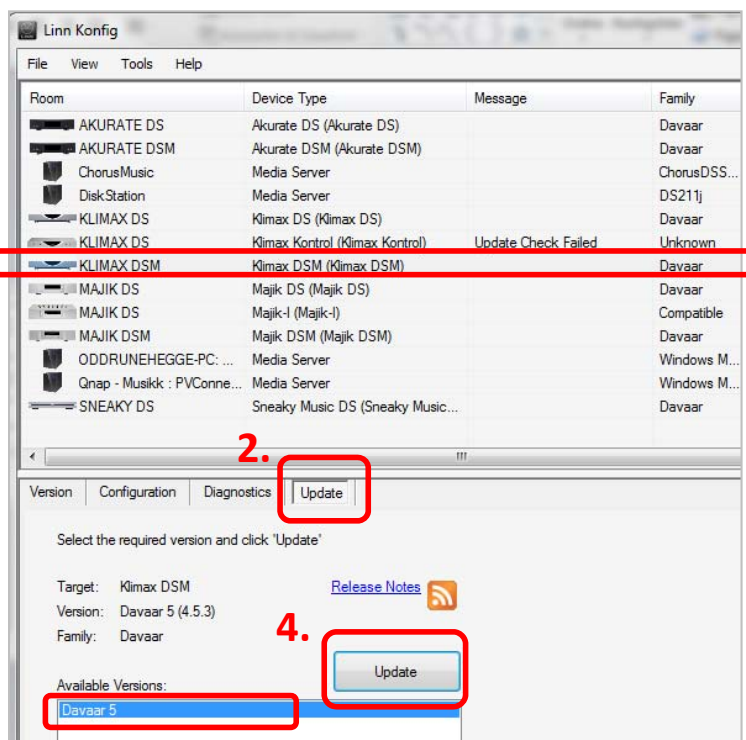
Linn Konfig

File View Tools Help

| Room | Device Type | Message | Family |
|---|---|---|---|
| AKURATE DS | Akurate DS (Akurate DS) | | Davaar |
| AKURATE DSM | Akurate DSM (Akurate DSM) | | Davaar |
| ChorusMusic | Media Server | | ChorusDSS... |
| DiskStation | Media Server | | DS211j |
| KLIMAX DS | Klimax DS (Klimax DS) | | Davaar |
| KLIMAX DS | Klimax Kontrol (Klimax Kontrol) | Update Check Failed | Unknown |
| KLIMAX DSM | Klimax DSM (Klimax DSM) | | Davaar |
| MAJIK DS | Majik DS (Majik DS) | | Davaar |
| MAJIK DS | Majik-I (Majik-I) | | Compatible |
| MAJIK DSM | Majik DSM (Majik DSM) | | Davaar |
| ODDRUNEHEGGE-PC: ... | Media Server | | Windows M... |
| Qnap - Musikk : PVConne... | Media Server | | Windows M... |
| SNEAKY DS | Sneaky Music DS (Sneaky Music... | | Davaar |

2.

Version Configuration Diagnostics Update

Select the required version and click 'Update'

Target: Klimax DSM
Version: Davaar 5 (4.5.3)
Family: Davaar

Release Notes

4.

Update

Available Versions:
Davaar 5